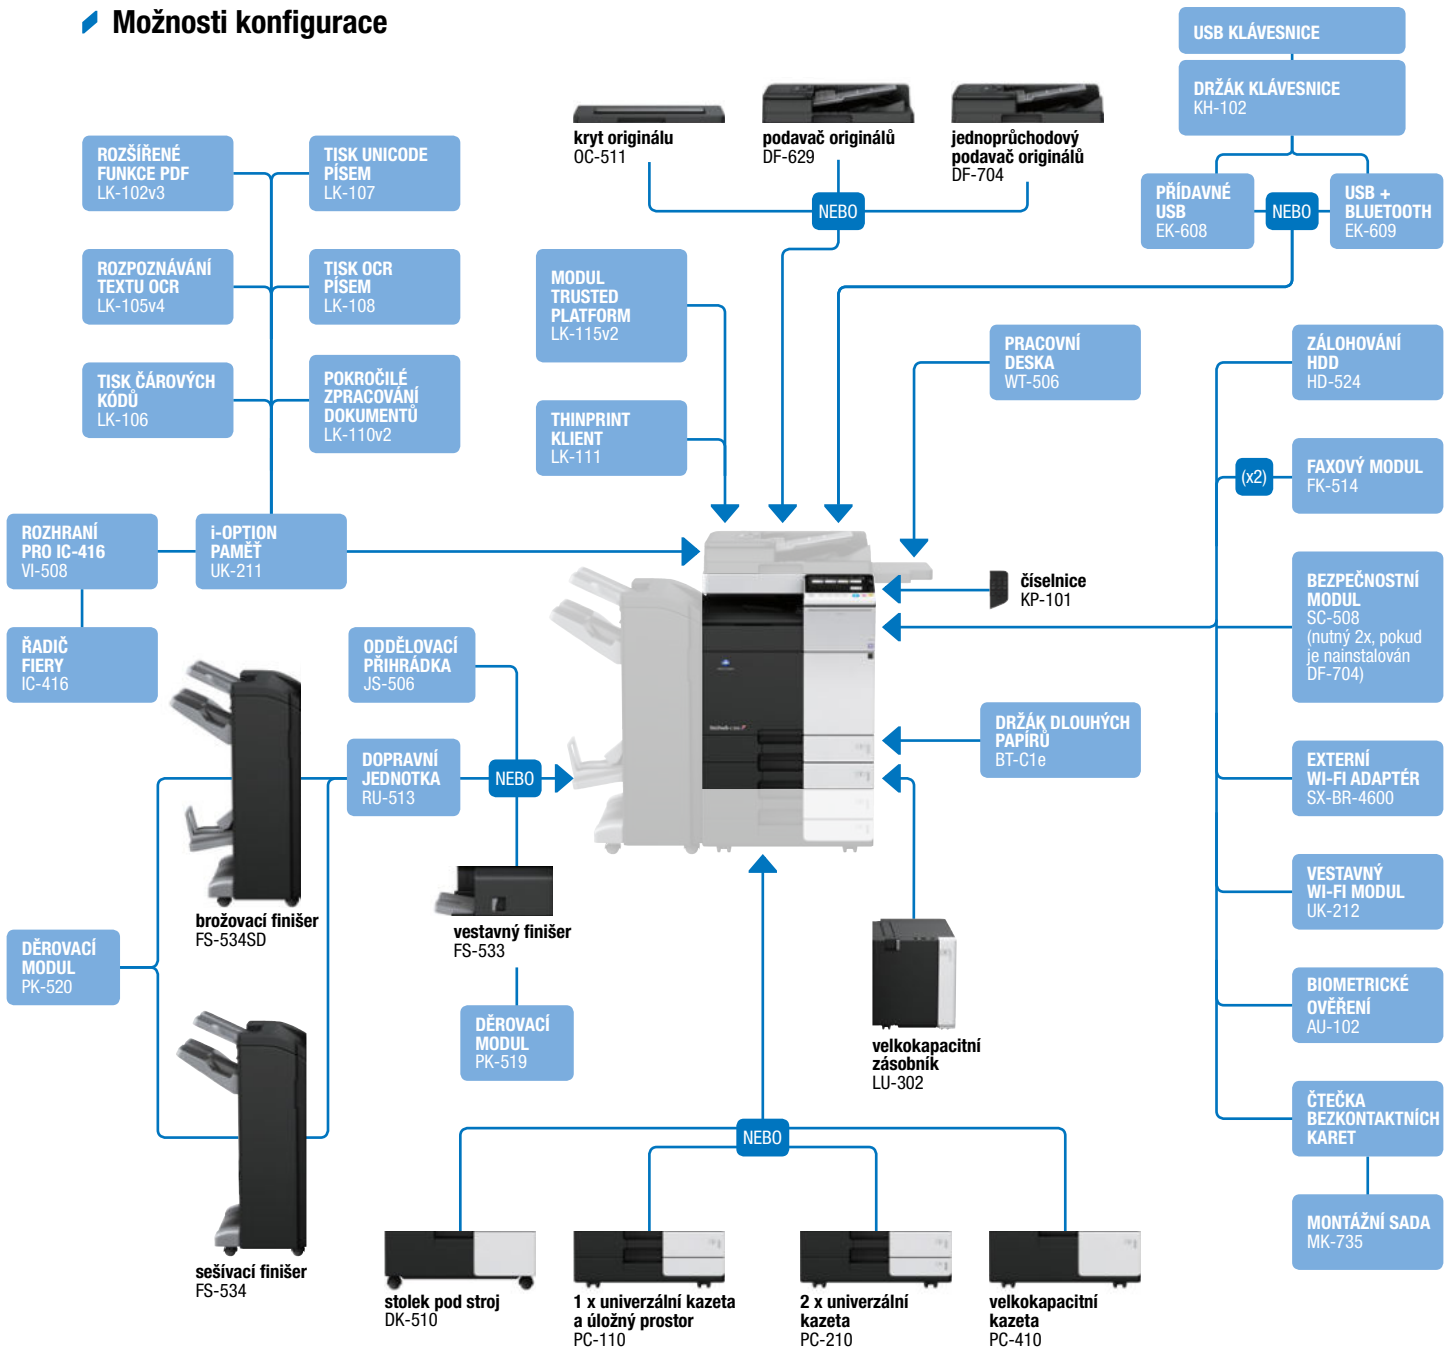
Možnosti konfigurace

USB KLÁVESNICE

DRŽÁK KLÁVESNICE
KH-102

PŘÍDAVNÉ USB
EK-608

NEBO

USB + BLUETOOTH
EK-609

kryt originálu
OC-511

podavač originálů
DF-629

jednoprůchodový podavač originálů
DF-704

NEBO

ROZŠÍŘENÉ FUNKCE PDF
LK-102v3

TISK UNICODE PÍSEM
LK-107

ROZPOZNÁVÁNÍ TEXTU OCR
LK-105v4

TISK OCR PÍSEM
LK-108

TISK ČÁROVÝCH KÓDŮ
LK-106

POKROČILÉ ZPRACOVÁNÍ DOKUMENTŮ
LK-110v2

MODUL TRUSTED PLATFORM
LK-115v2

THINPRINT KLIENT
LK-111

PRACOVNÍ DESKA
WT-506

ZÁLOHOVÁNÍ HDD
HD-524

(x2)

FAXOVÝ MODUL
FK-514

ROZHRANÍ PRO IC-416
VI-508

i-OPTION PAMĚŤ
UK-211

číselnice
KP-101

BEZPEČNOSTNÍ MODUL
SC-508
(nutný 2x, pokud je nainstalován DF-704)

ŘADIČ FIERY
IC-416

ODDĚLOVACÍ PŘIHRÁDKA
JS-506

DOPRAVNÍ JEDNOTKA
RU-513

NEBO

DRŽÁK DLOUHÝCH PAPÍRŮ
BT-C1e

EXTERNÍ WI-FI ADAPTÉR
SX-BR-4600

brožovací finišer
FS-534SD

vestavný finišer
FS-533

VESTAVNÝ WI-FI MODUL
UK-212

DĚROVACÍ MODUL
PK-520

DĚROVACÍ MODUL
PK-519

velkokapacitní zásobník
LU-302

BIOMETRICKÉ OVĚŘENÍ
AU-102

ČTEČKA BEZKONTAKTNÍCH KARET

NEBO

MONTÁŽNÍ SADA
MK-735

sešívací finišer
FS-534

stolek pod stroj
DK-510

1 x univerzální kazeta a úložný prostor
PC-110

2 x univerzální kazeta
PC-210

velkokapacitní kazeta
PC-410